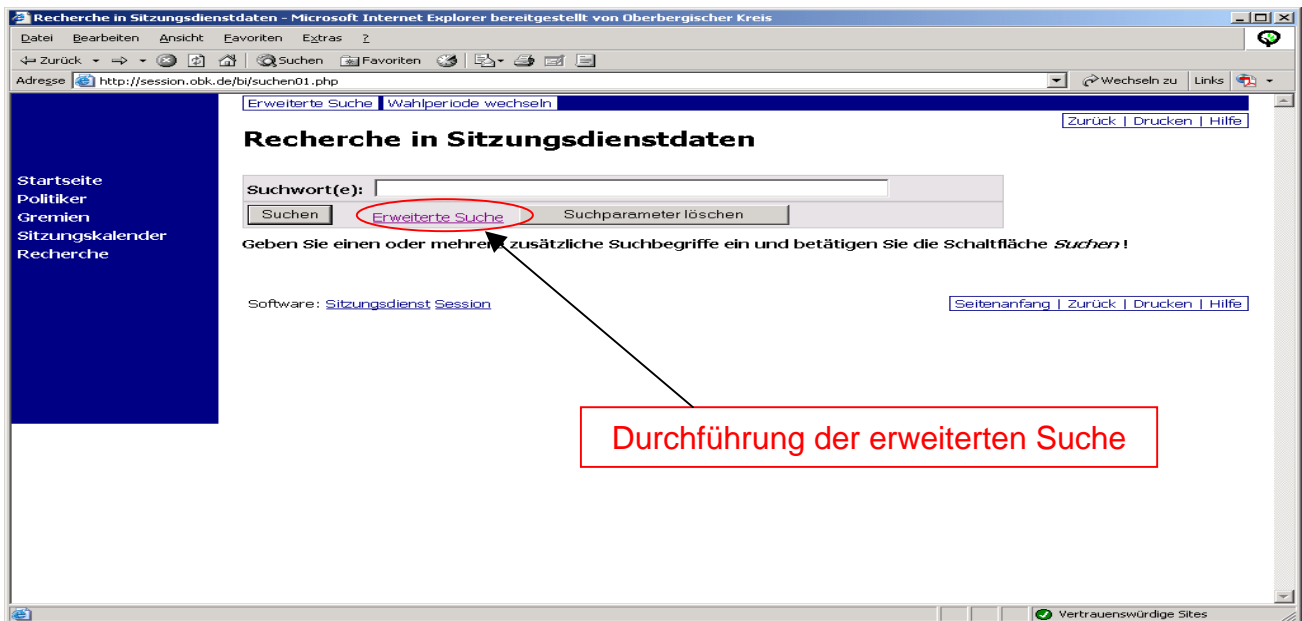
Recherche in Sitzungsdienstdaten - Microsoft Internet Explorer bereitgestellt von Oberbergischer Kreis

Datei Bearbeiten Ansicht Favoriten Extras ?

Zurück Suchen Favoriten

Adresse http://session.obk.de/bi/suchen01.php

Wechseln zu Links

Erweiterte Suche Wahlperiode wechseln

Zurück | Drucken | Hilfe

Recherche in Sitzungsdienstdaten

Startseite
Politiker
Gremien
Sitzungskalender
Recherche

Suchwort(e):

Suchen Erweiterte Suche Suchparameter löschen

Geben Sie einen oder mehre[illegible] zusätzliche Suchbegriffe ein und betätigen Sie die Schaltfläche *Suchen* !

Software: Sitzungsdienst Session

Seitenanfang | Zurück | Drucken | Hilfe

Durchführung der erweiterten Suche

Vertrauenswürdige Sites